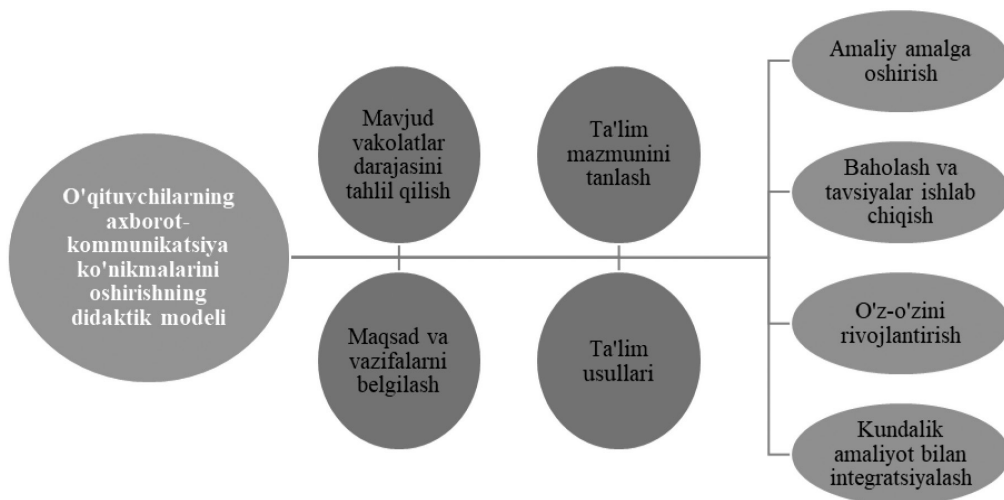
O'qituvchilarning axborot-kommunikatsiya ko'nikmalarini oshirishning didaktik modeli

Mavjud vakolatlar darajasini tahlil qilish

Maqsad va vazifalarni belgilash

Ta'lim mazmunini tanlash

Ta'lim usullari

Amaliy amalga oshirish

Baholash va tavsiyalar ishlab chiqish

O'z-o'zini rivojlantirish

Kundalik amaliyot bilan integratsiyalash